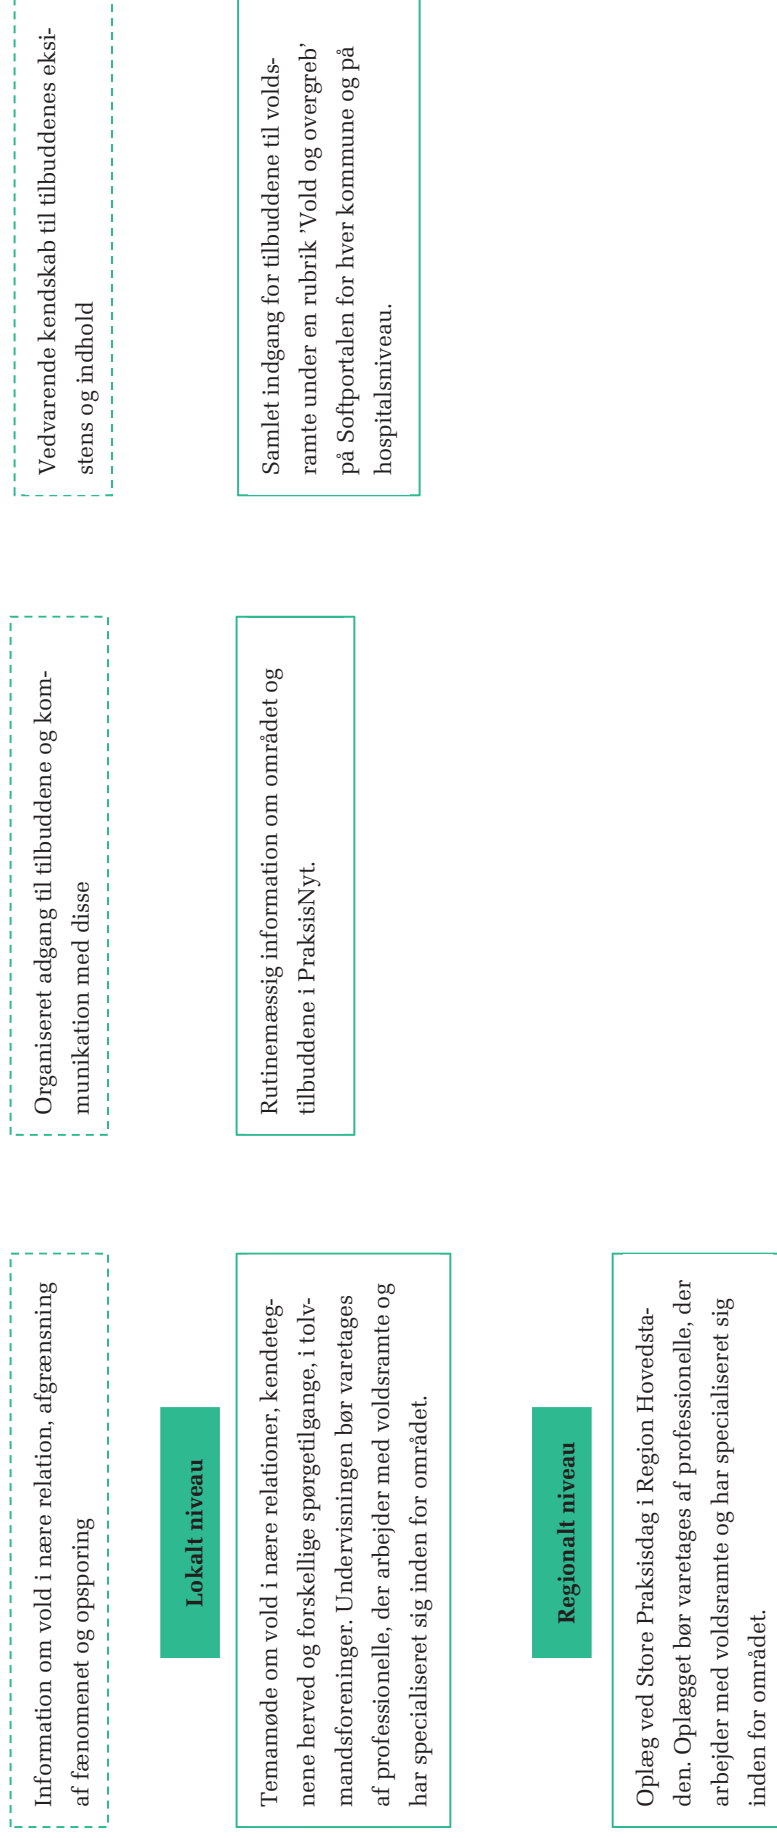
Information om vold i nære relation, afgrænsning af fænomenet og opsporing

Organiseret adgang til tilbuddene og kommunikation med disse

Vedvarende kendskab til tilbuddenes eksistens og indhold

Lokalt niveau

Temamøde om vold i nære relationer, kendetegnene herved og forskellige spørgetilgange, i tolvmandsforeninger. Undervisningen bør varetages af professionelle, der arbejder med voldsramte og har specialiseret sig inden for området.

Rutinemæssig information om området og tilbuddene i PraksisNyt.

Samlet indgang for tilbuddene til voldsramte under en rubrik 'Vold og overgreb' på Softportalen for hver kommune og på hospitalsniveau.

Regionalt niveau

Oplæg ved Store Praksisdag i Region Hovedstaden. Oplægget bør varetages af professionelle, der arbejder med voldsramte og har specialiseret sig inden for området.